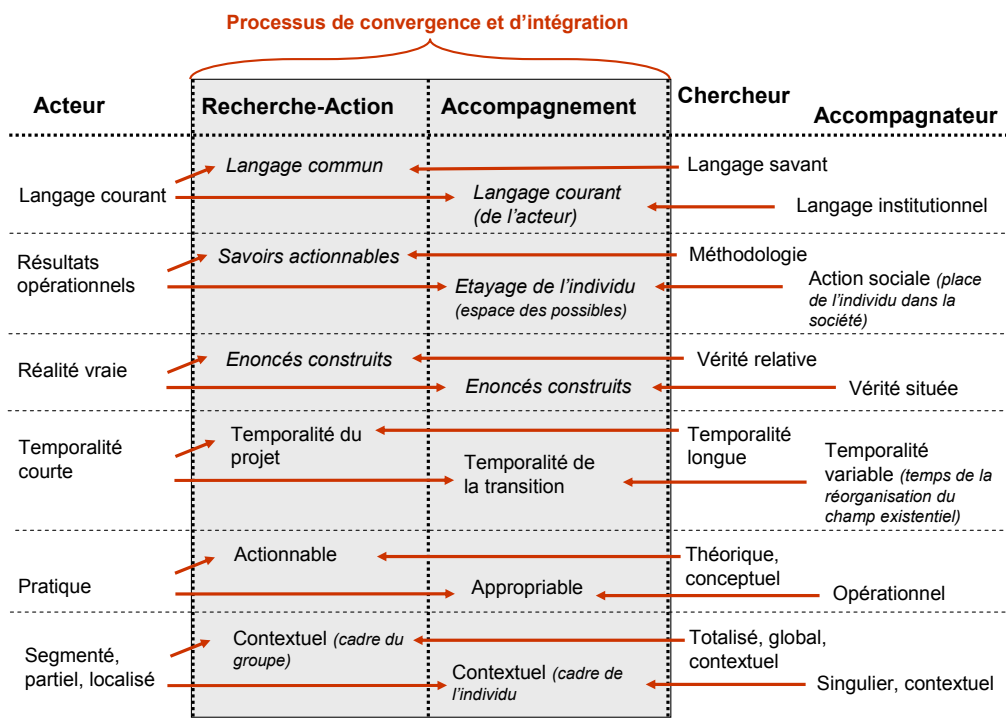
Processus de convergence et d'intégration

Acteur

Recherche-Action

Accompagnement

Chercheur

Accompagnateur

Langage commun

Langage savant

Langage courant

Langage courant (de l'acteur)

Langage institutionnel

Savoirs actionnables

Méthodologie

Résultats opérationnels

Etayage de l'individu (espace des possibles)

Action sociale (place de l'individu dans la société)

Enoncés construits

Vérité relative

Réalité vraie

Enoncés construits

Vérité située

Temporalité courte

Temporalité du projet

Temporalité longue

Temporalité de la transition

Temporalité variable (temps de la réorganisation du champ existentiel)

Actionnable

Théorique, conceptuel

Pratique

Appropriable

Opérationnel

Contextuel (cadre du groupe)

Totalisé, global, contextuel

Segmenté, partiel, localisé

Contextuel (cadre de l'individu)

Singulier, contextuel